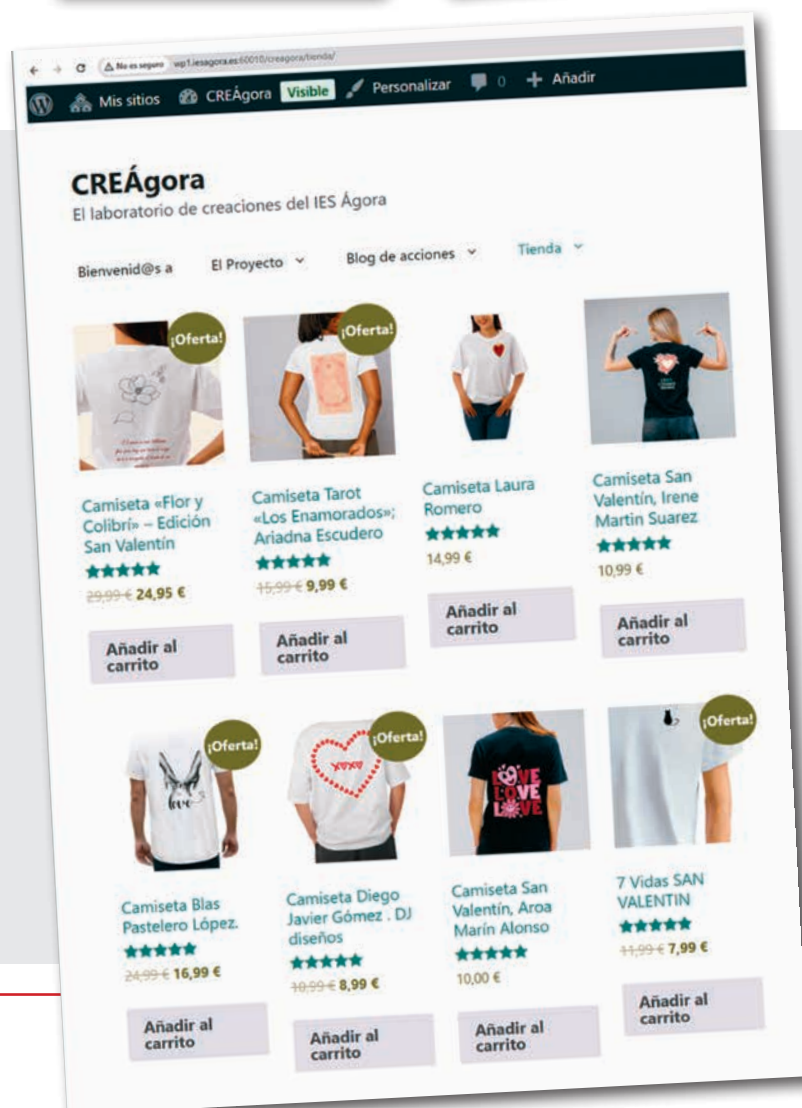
No es seguro wp1.iesagora.es:60010/creagora/tienda/

Mis sitios CREÁgora Visible Personalizar 0 + Añadir

CREÁgora
El laboratorio de creaciones del IES Ágora

Bienvenid@s a El Proyecto Blog de acciones Tienda

¡Oferta!

Camiseta «Flor y Colibrí» – Edición San Valentín
★★★★★
29,99 € 24,95 €
Añadir al carrito

¡Oferta!

Camiseta Tarot «Los Enamorados»; Ariadna Escudero
★★★★★
15,99 € 9,99 €
Añadir al carrito

Camiseta Laura Romero
★★★★★
14,99 €
Añadir al carrito

Camiseta San Valentín, Irene Martin Suarez
★★★★★
10,99 €
Añadir al carrito

¡Oferta!

Camiseta Blas Pastelero López.
★★★★★
24,99 € 16,99 €
Añadir al carrito

¡Oferta!

Camiseta Diego Javier Gómez . DJ diseños
★★★★★
10,99 € 8,99 €
Añadir al carrito

Camiseta San Valentín, Aroa Marín Alonso
★★★★★
10,00 €
Añadir al carrito

¡Oferta!

7 Vidas SAN VALENTIN
★★★★★
11,99 € 7,99 €
Añadir al carrito